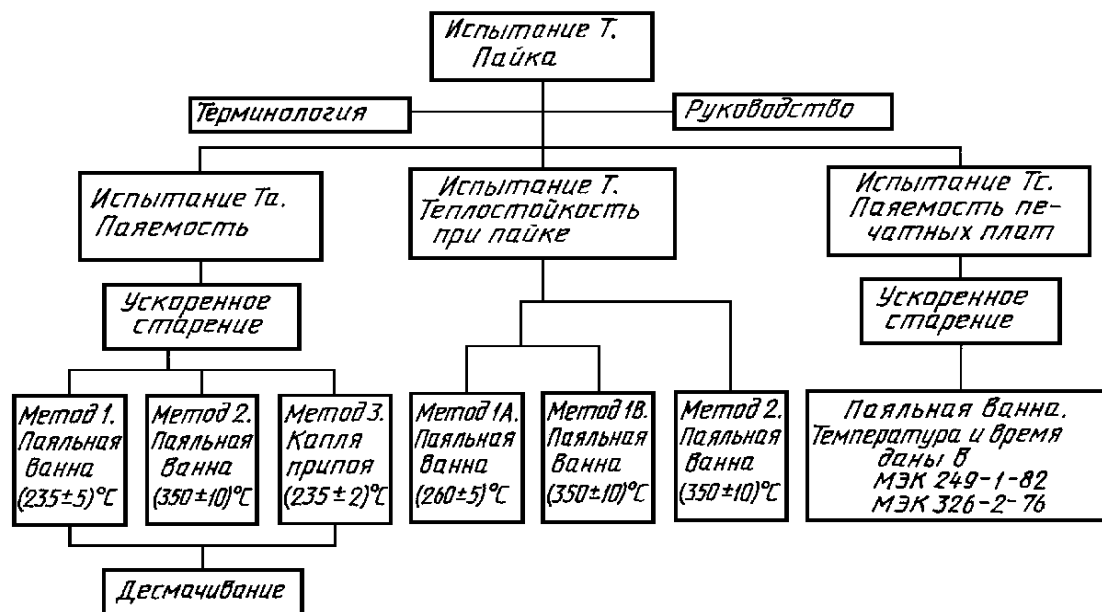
Испытание Т. Пайка

Терминология

Руководство

Испытание Та. Паяемость

Испытание Т. Теплостойкость при пайке

Испытание Тс. Паяемость печатных плат

Ускоренное старение

Ускоренное старение

Метод 1. Паяльная ванна $(235\pm5)$°С

Метод 2. Паяльная ванна $(350\pm10)$°С

Метод 3. Капля припоя $(235\pm2)$°С

Метод 1А. Паяльная ванна $(260\pm5)$°С

Метод 1В. Паяльная ванна $(350\pm10)$°С

Метод 2. Паяльная ванна $(350\pm10)$°С

Паяльная ванна. Температура и время даны в МЭК 249-1-82 МЭК 326-2-76

Десмачивание